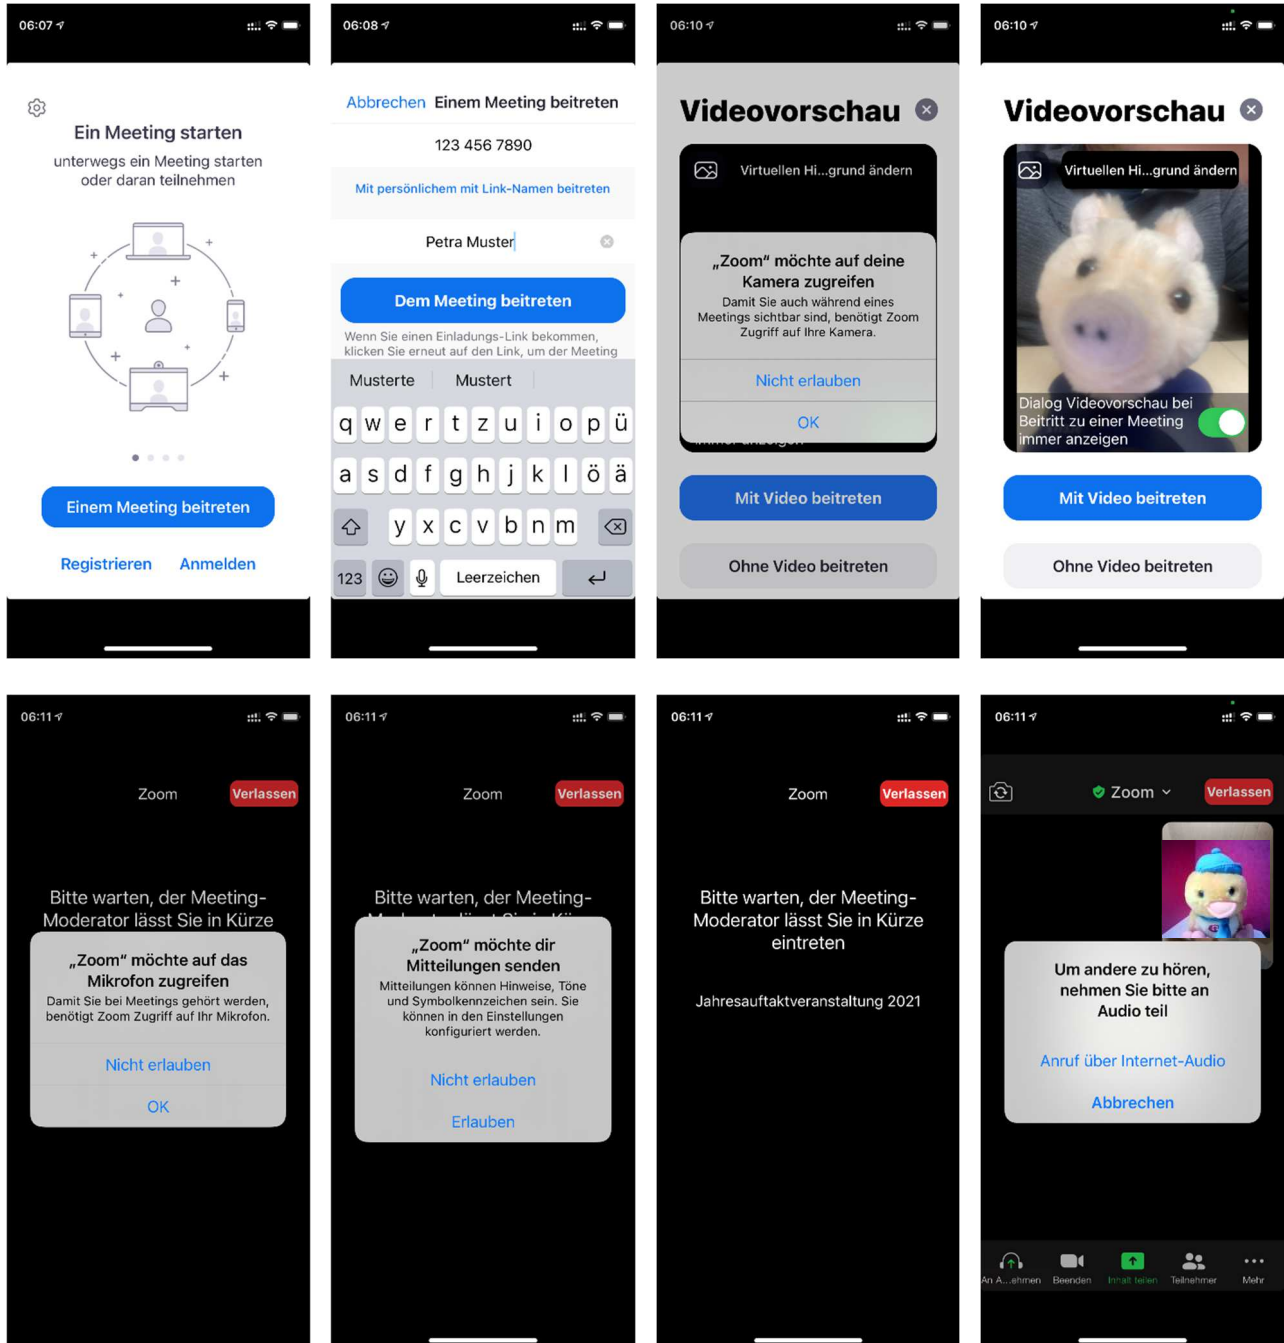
06:07

Ein Meeting starten
unterwegs ein Meeting starten oder daran teilnehmen

Einem Meeting beitreten

Registrieren Anmelden

06:08

Abbrechen Einem Meeting beitreten

123 456 7890

Mit persönlichem mit Link-Namen beitreten

Petra Muster

Dem Meeting beitreten

Wenn Sie einen Einladungs-Link bekommen, klicken Sie erneut auf den Link, um der Meeting

Musterte Mustert

q w e r t z u i o p ü
a s d f g h j k l ö ä
y x c v b n m
123 Leerzeichen

06:10

Videovorschau

Virtuellen Hi...grund ändern

„Zoom" möchte auf deine Kamera zugreifen
Damit Sie auch während eines Meetings sichtbar sind, benötigt Zoom Zugriff auf Ihre Kamera.

Nicht erlauben

OK

Mit Video beitreten

Ohne Video beitreten

06:10

Videovorschau

Virtuellen Hi...grund ändern

Dialog Videovorschau bei Beitritt zu einer Meeting immer anzeigen

Mit Video beitreten

Ohne Video beitreten

06:11

Zoom Verlassen

Bitte warten, der Meeting-Moderator lässt Sie in Kürze

„Zoom" möchte auf das Mikrofon zugreifen
Damit Sie bei Meetings gehört werden, benötigt Zoom Zugriff auf Ihr Mikrofon.

Nicht erlauben

OK

06:11

Zoom Verlassen

Bitte warten, der Meeting-

„Zoom" möchte dir Mitteilungen senden
Mitteilungen können Hinweise, Töne und Symbolkennzeichen sein. Sie können in den Einstellungen konfiguriert werden.

Nicht erlauben

Erlauben

06:11

Zoom Verlassen

Bitte warten, der Meeting-Moderator lässt Sie in Kürze eintreten

Jahresauftaktveranstaltung 2021

06:11

Zoom Verlassen

Um andere zu hören, nehmen Sie bitte an Audio teil

Anruf über Internet-Audio

Abbrechen

An A...ehmen Beenden Inhalt teilen Teilnehmer Mehr